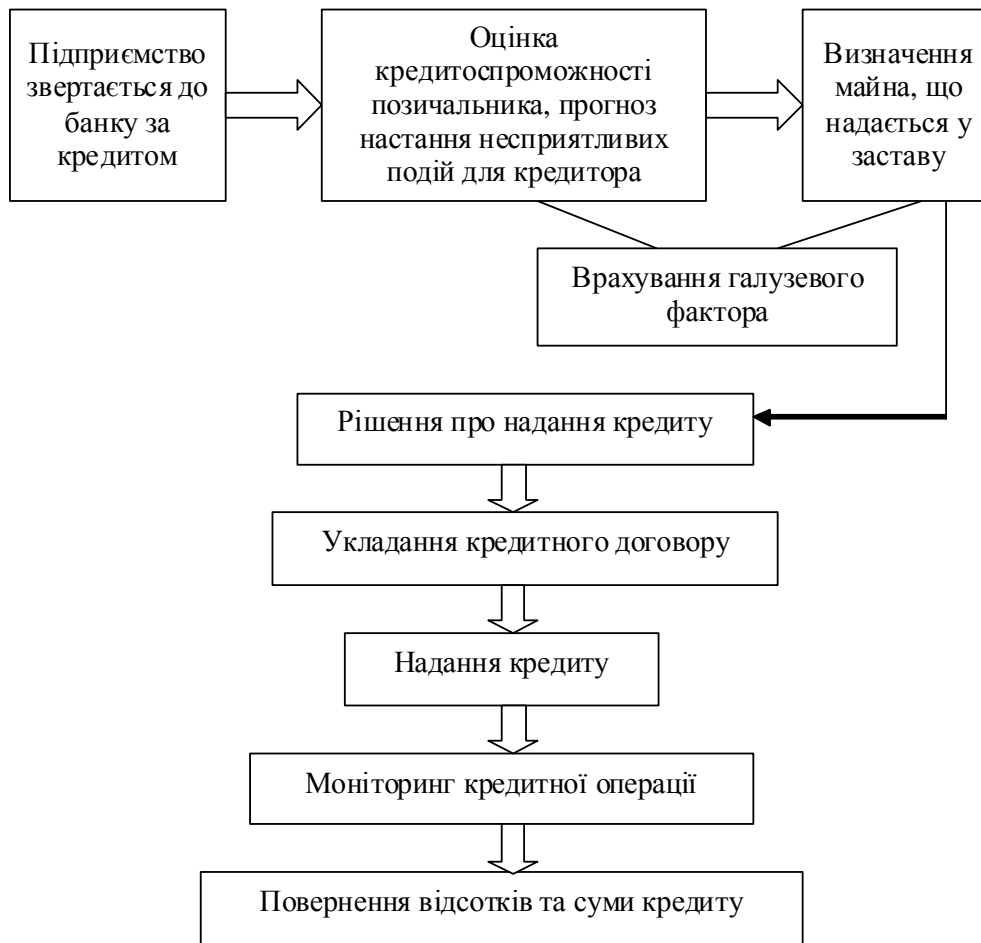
Підприємство звертається до банку за кредитом

Оцінка кредитоспроможності позичальника, прогноз настання несприятливих подій для кредитора

Визначення майна, що надається у заставу

Врахування галузевого фактора

Рішення про надання кредиту

Укладання кредитного договору

Надання кредиту

Моніторинг кредитної операції

Повернення відсотків та суми кредиту